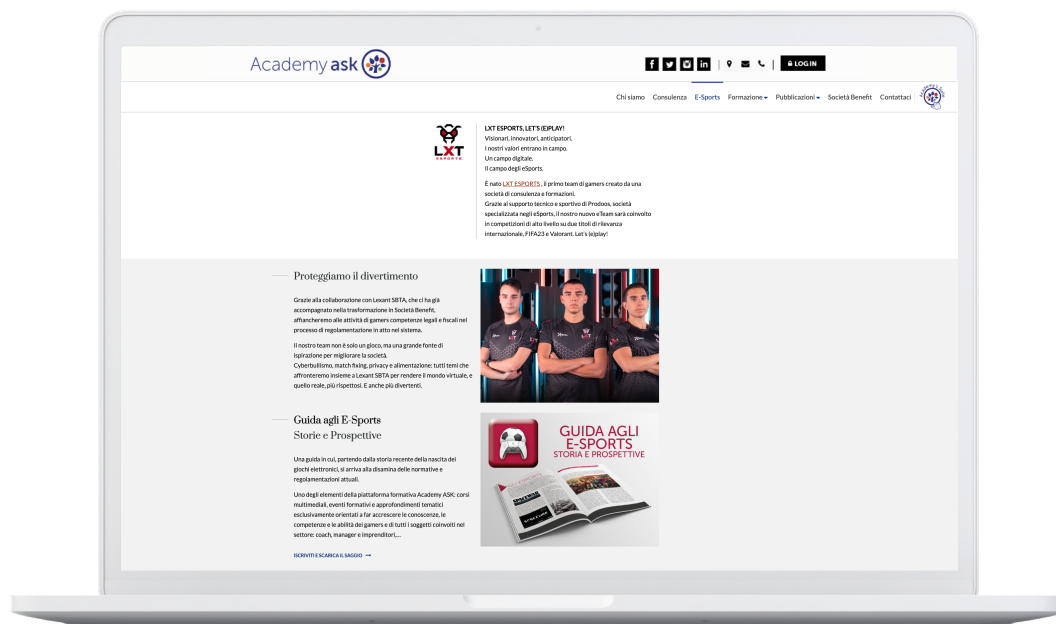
Academy ask

LOG IN

Chi siamo Consulenza E-Sports Formazione Pubblicazioni Società Benefit Contattaci

LXT ESPORTS

LXT ESPORTS, LET'S (E)PLAY!
Visionari, innovatori, anticipatori.
I nostri valori entrano in campo.
Un campo digitale.
Il campo degli eSports.

È nato LXT ESPORTS , il primo team di gamers creato da una società di consulenza e formazioni.
Grazie al supporto tecnico e sportivo di Prodoos, società specializzata negli eSports, il nostro nuovo eTeam sarà coinvolto in competizioni di alto livello su due titoli di rilevanza internazionale, FIFA23 e Valorant. Let's (e)play!

Proteggiamo il divertimento

Grazie alla collaborazione con Lexant SBTA, che ci ha già accompagnato nella trasformazione in Società Benefit, affiancheremo alle attività di gamers competenze legali e fiscali nel processo di regolamentazione in atto nel sistema.

Il nostro team non è solo un gioco, ma una grande fonte di ispirazione per migliorare la società.
Cyberbullismo, match fixing, privacy e alimentazione: tutti temi che affronteremo insieme a Lexant SBTA per rendere il mondo virtuale, e quello reale, più rispettosi. E anche più divertenti.

Guida agli E-Sports
Storie e Prospettive

Una guida in cui, partendo dalla storia recente della nascita dei giochi elettronici, si arriva alla disamina delle normative e regolamentazioni attuali.

Uno degli elementi della piattaforma formativa Academy ASK: corsi multimediali, eventi formativi e approfondimenti tematici esclusivamente orientati a far accrescere le conoscenze, le competenze e le abilità dei gamers e di tutti i soggetti coinvolti nel settore: coach, manager e imprenditori,...

ISCRIVITI E SCARICA IL SAGGIO →

GUIDA AGLI E-SPORTS
STORIA E PROSPETTIVE